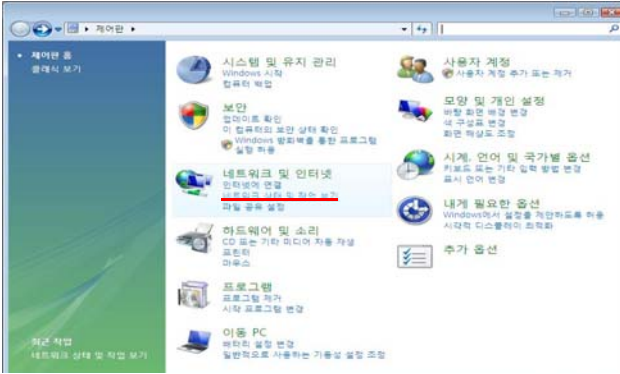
제어판 ▸

제어판 홈
클래식 보기

시스템 및 유지 관리
Windows 시작
컴퓨터 백업

보안
업데이트 확인
이 컴퓨터의 보안 상태 확인
Windows 방화벽을 통한 프로그램 실행 허용

네트워크 및 인터넷
인터넷에 연결
네트워크 상태 및 작업 보기
파일 공유 설정

하드웨어 및 소리
CD 또는 기타 미디어 자동 재생
프린터
마우스

프로그램
프로그램 제거
시작 프로그램 변경

이동 PC
배터리 설정 변경
일반적으로 사용하는 기동성 설정 조정

사용자 계정
사용자 계정 추가 또는 제거

모양 및 개인 설정
바탕 화면 배경 변경
색 구성표 변경
화면 해상도 조정

시계, 언어 및 국가별 옵션
키보드 또는 기타 입력 방법 변경
표시 언어 변경

내게 필요한 옵션
Windows에서 설정을 제안하도록 허용
시각적 디스플레이 최적화

추가 옵션

최근 작업
네트워크 상태 및 작업 보기